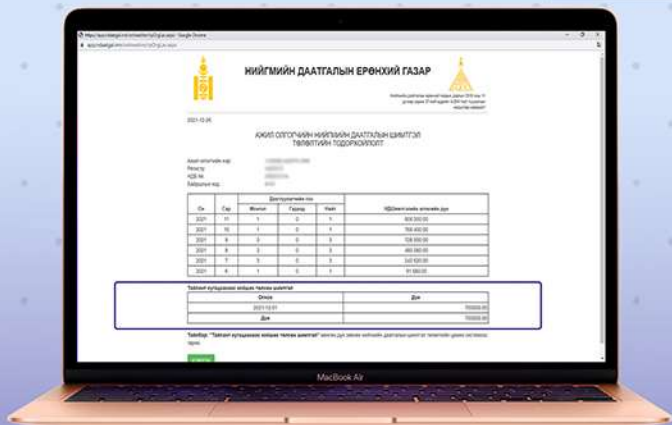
НИЙГМИЙН ДААТГАЛЫН ЕРӨНХИЙ ГАЗАР

2021-12-25

АЖИЛ ОЛГОГЧИЙН НИЙГМИЙН ДААТГАЛЫН ШИМТГЭЛ ТӨЛӨЛТИЙН ТОДОРХОЙЛОЛТ

Ажил олгогчийн нэр:
Регистр:
НДБ №:
Байршлын код:

| Он | Сар | Даатгуулагчийн тоо | | | НДШногдох хэмжээ дүн |
|---|---|---|---|---|---|
| | | Монгол | Гадаад | Нийт | |
| 2021 | 11 | 1 | 0 | 1 | 800,000.00 |
| 2021 | 10 | 1 | 0 | 1 | 760,400.00 |
| 2021 | 9 | 3 | 0 | 3 | 728,000.00 |
| 2021 | 8 | 3 | 0 | 3 | 480,000.00 |
| 2021 | 7 | 3 | 0 | 3 | 340,620.00 |
| 2021 | 6 | 1 | 0 | 1 | 91,680.00 |

Төлөлт хугацаанаас илүүгээр төлсөн шимтгэл

| Огноо | Дүн |
|---|---|
| 2021-12-01 | 70,000.00 |
| Дүн | 70,000.00 |

Тайлбар: "Төлөлт хугацаанаас илүүгээр төлсөн шимтгэл" хэсгийн дүн зөвхөн нийгмийн даатгалын шимтгэл төлөлтийн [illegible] тархаа.

MacBook Air